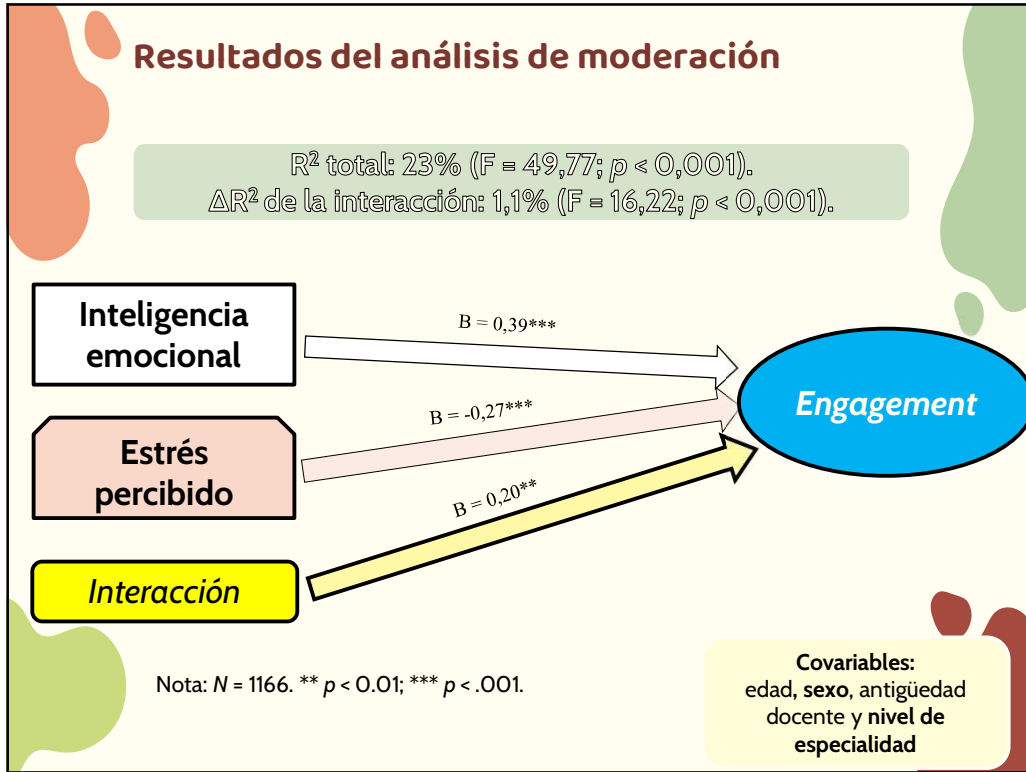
Resultados del análisis de moderación

R$^2$ total: 23% (F = 49,77; $p$ < 0,001).
ΔR$^2$ de la interacción: 1,1% (F = 16,22; $p$ < 0,001).

Inteligencia emocional

B = 0,39***

Estrés percibido

B = -0,27***

Engagement

B = 0,20**

Interacción

Nota: $N$ = 1166. ** $p$ < 0.01; *** $p$ < .001.

Covariables:
edad, sexo, antigüedad docente y nivel de especialidad